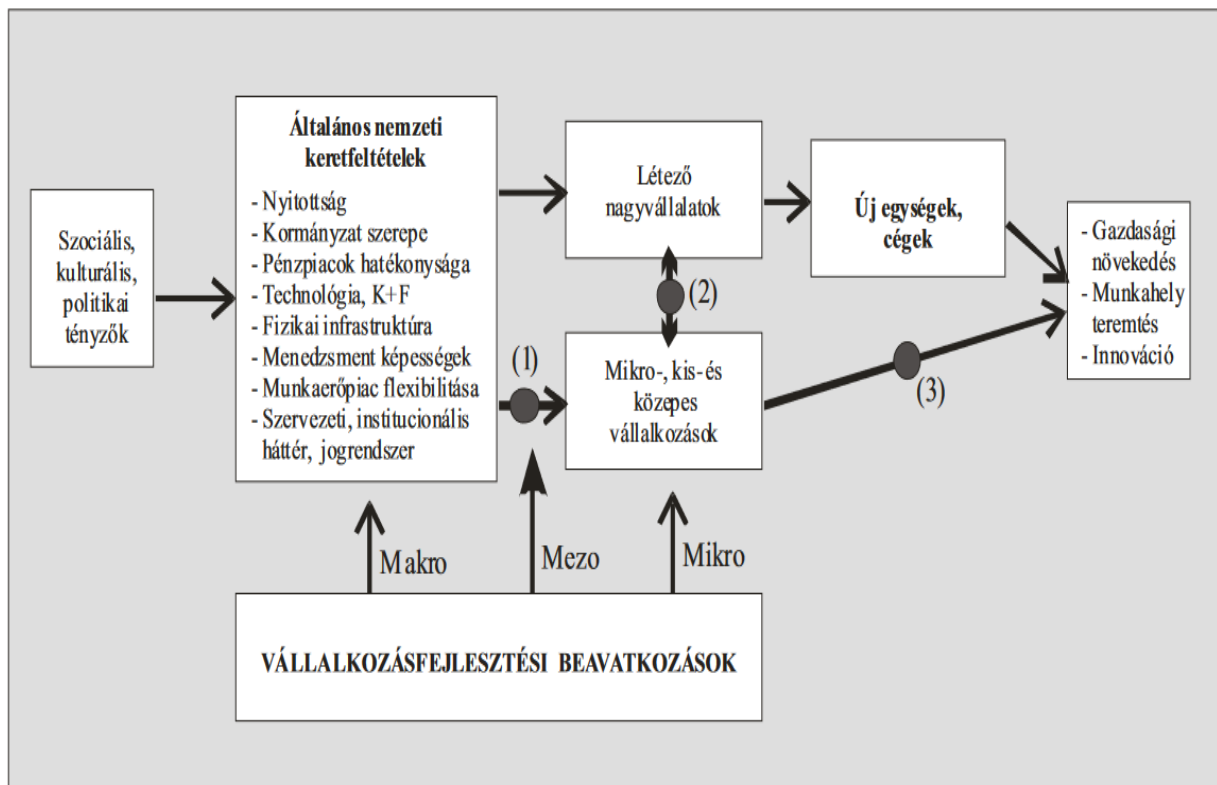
Szociális, kulturális, politikai tényzők

Általános nemzeti keretfeltételek

- Nyitottság
- Kormányzat szerepe
- Pénzpiacok hatékonysága
- Technológia, K+F
- Fizikai infrastruktúra
- Menedzsment képességek
- Munkaerőpiac flexibilitása
- Szervezeti, institucionális háttér, jogrendszer

Létező nagyvállalatok

(2)

(1)

Mikro-, kis- és közepes vállalkozások

Új egységek, cégek

(3)

- Gazdasági növekedés
- Munkahely teremtés
- Innováció

Makro

Mezo

Mikro

VÁLLALKOZÁSFEJLESZTÉSI BEAVATKOZÁSOK